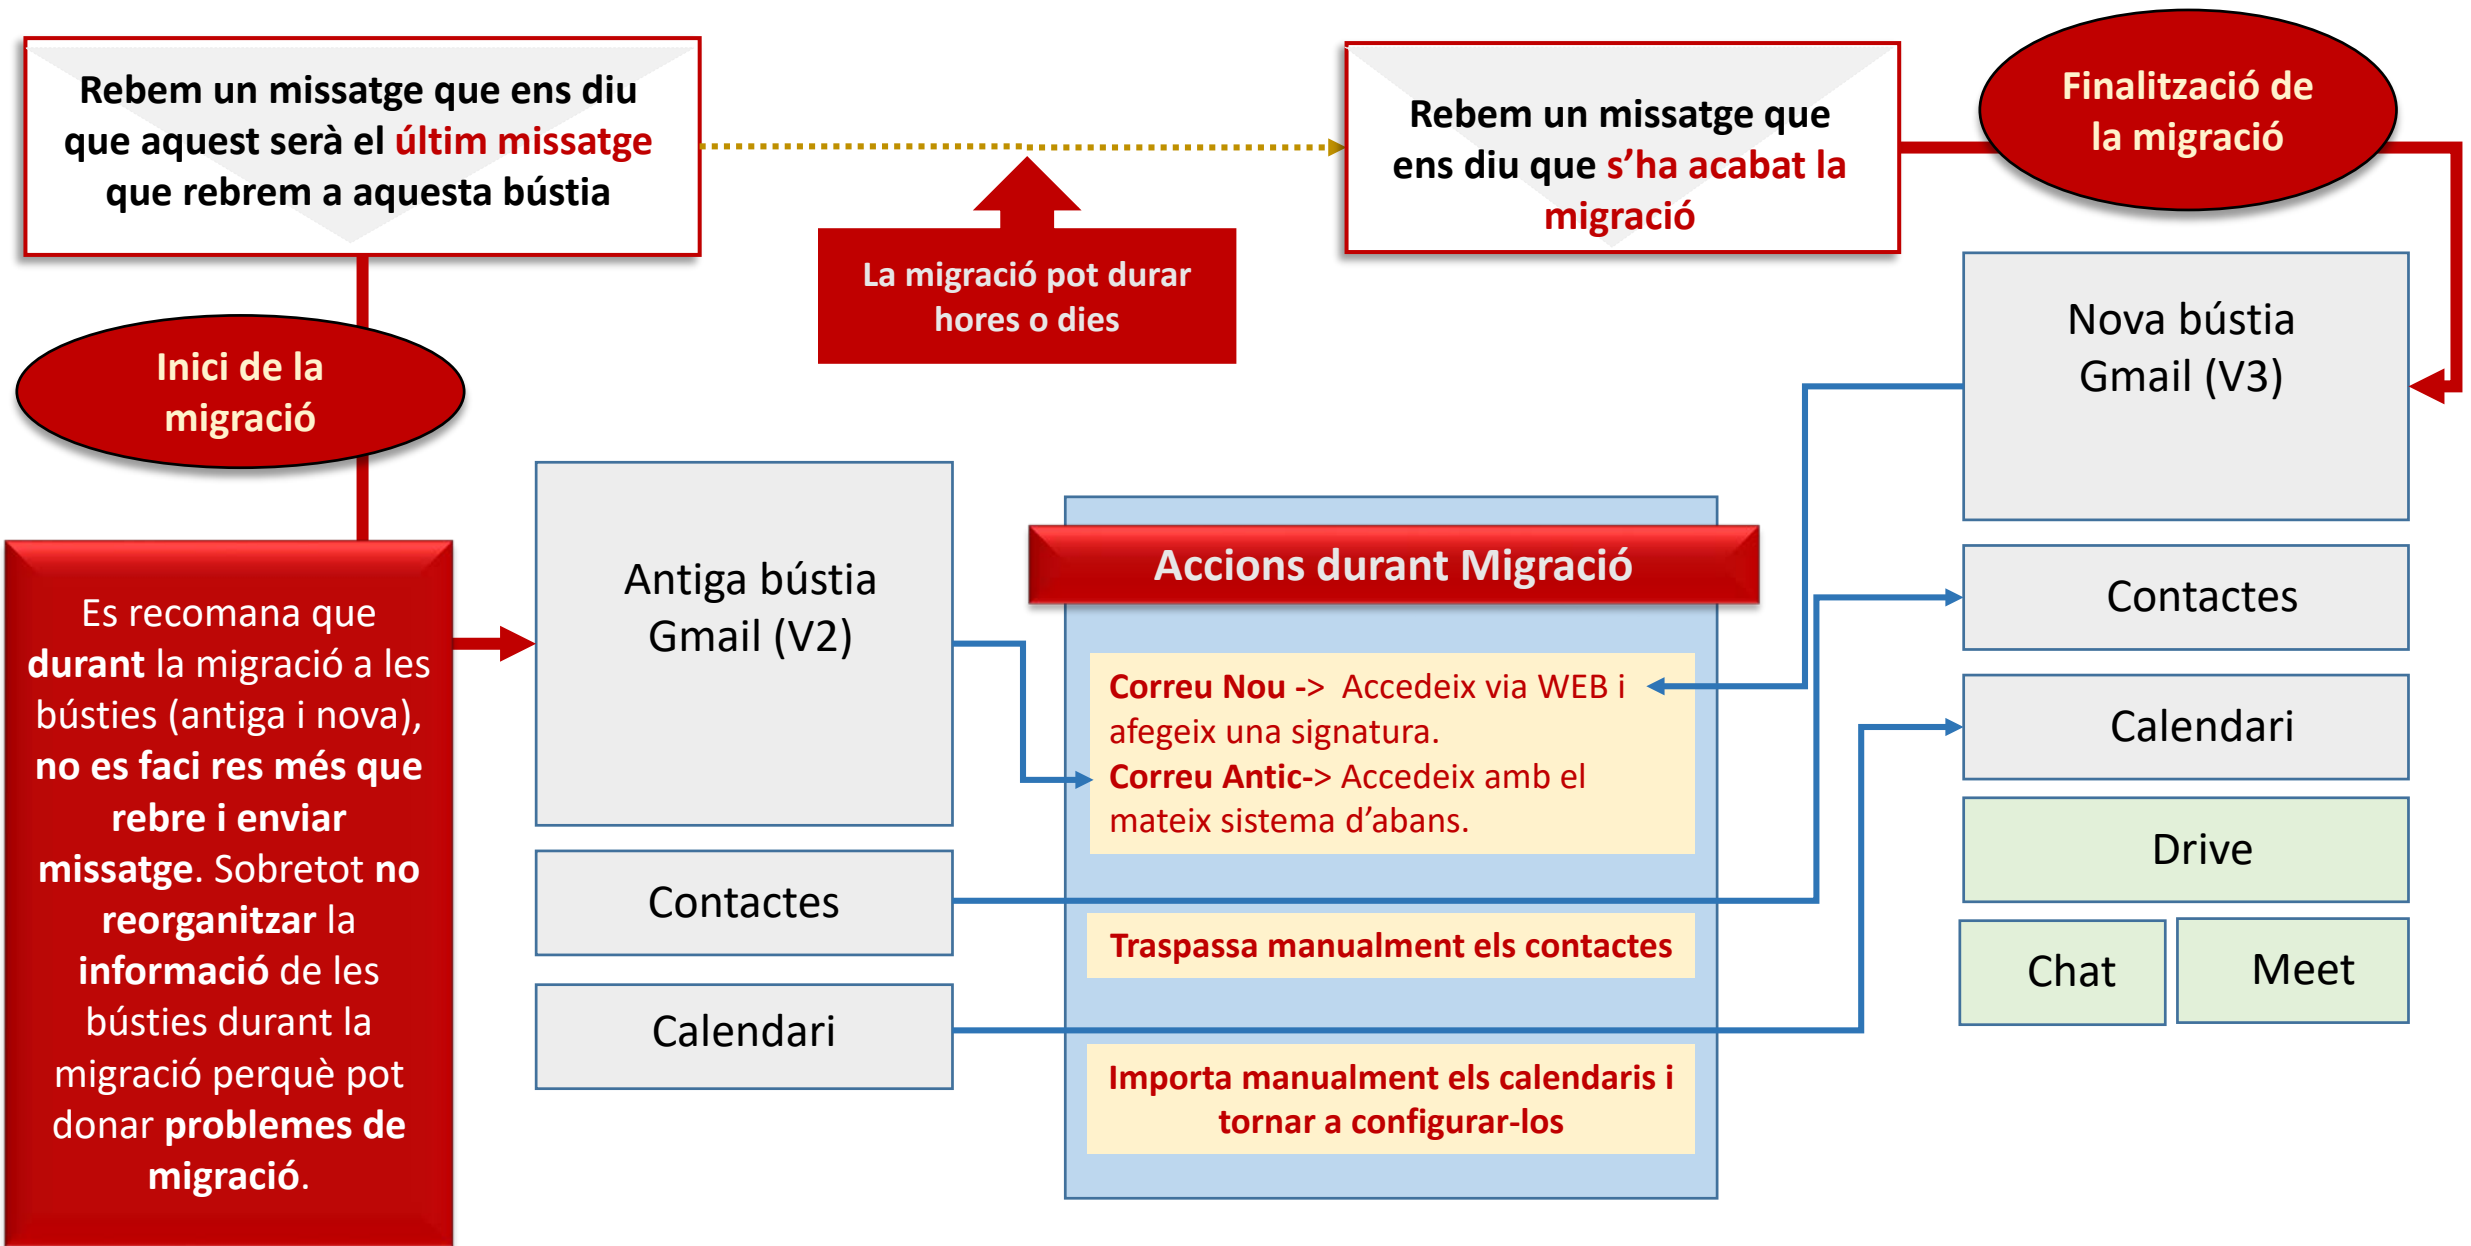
Rebem un missatge que ens diu que aquest serà el últim missatge que rebrem a aquesta bústia

La migració pot durar hores o dies

Rebem un missatge que ens diu que s'ha acabat la migració

Finalització de la migració

Inici de la migració

Nova bústia Gmail (V3)

Es recomana que durant la migració a les bústies (antiga i nova), no es faci res més que rebre i enviar missatge. Sobretot no reorganitzar la informació de les bústies durant la migració perquè pot donar problemes de migració.

Antiga bústia Gmail (V2)

Accions durant Migració

Correu Nou -> Accedeix via WEB i afegeix una signatura.
Correu Antic-> Accedeix amb el mateix sistema d'abans.

Contactes

Calendari

Drive

Chat

Meet

Contactes

Traspassa manualment els contactes

Calendari

Importa manualment els calendaris i tornar a configurar-los